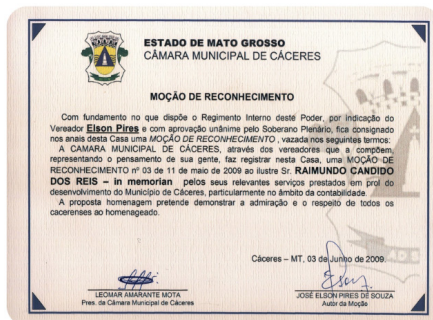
ESTADO DE MATO GROSSO
CÂMARA MUNICIPAL DE CÁCERES

MOÇÃO DE RECONHECIMENTO

Com fundamento no que dispõe o Regimento Interno deste Poder, por indicação do Vereador Elson Pires e com aprovação unânime pelo Soberano Plenário, fica consignado nos anais desta Casa uma MOÇÃO DE RECONHECIMENTO, vazada nos seguintes termos:
A CAMARA MUNICIPAL DE CÁCERES, através dos vereadores que a compõem, representando o pensamento de sua gente, faz registrar nesta Casa, uma MOÇÃO DE RECONHECIMENTO nº 03 de 11 de maio de 2009 ao ilustre Sr. RAIMUNDO CANDIDO DOS REIS – in memorian pelos seus relevantes serviços prestados em prol do desenvolvimento do Município de Cáceres, particularmente no âmbito da contabilidade.
A proposta homenagem pretende demonstrar a admiração e o respeito de todos os cacerenses ao homenageado.

Cáceres – MT, 03 de Junho de 2009.

LEOMAR AMARANTE MOTA
Pres. da Câmara Municipal de Cáceres

JOSÉ ELSON PIRES DE SOUZA
Autor da Moção